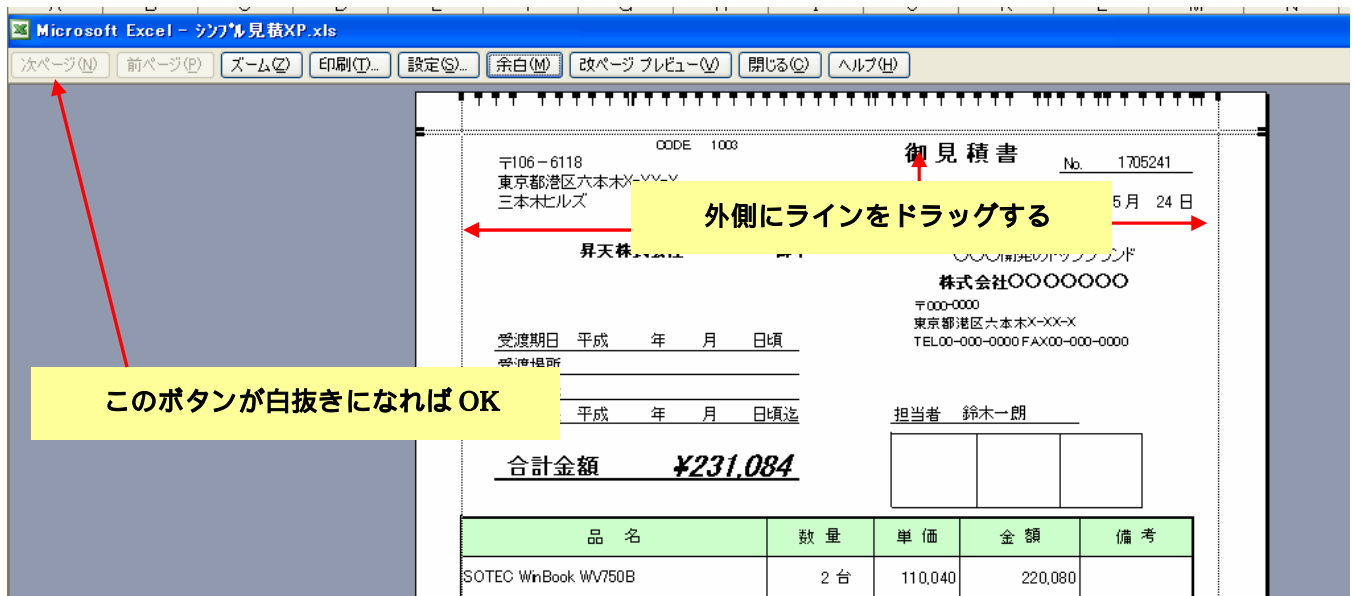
Microsoft Excel - ｼﾝﾌﾟﾙ見積XP.xls

次ページ(N) 前ページ(P) ズーム(Z) 印刷(T)... 設定(S)... 余白(M) 改ページ プレビュー(V) 閉じる(C) ヘルプ(H)

CODE 1003

御見積書

No. 1705241

〒106－6118
東京都港区六本木X-XX-X
三本木ヒルズ

外側にラインをドラッグする

5月 24 日

昇天株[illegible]

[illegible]

株式会社〇〇〇〇〇〇〇

〒000-0000
東京都港区六本木X-XX-X
TEL00-000-0000 FAX00-000-0000

受渡期日 平成 年 月 日頃

受渡場所

このボタンが白抜きになれば OK

平成 年 月 日頃迄

担当者 鈴木一朗

合計金額 ¥231,084

| 品 名 | 数 量 | 単 価 | 金 額 | 備 考 |
|---|---|---|---|---|
| SOTEC WinBook WV750B | 2 台 | 110,040 | 220,080 | |